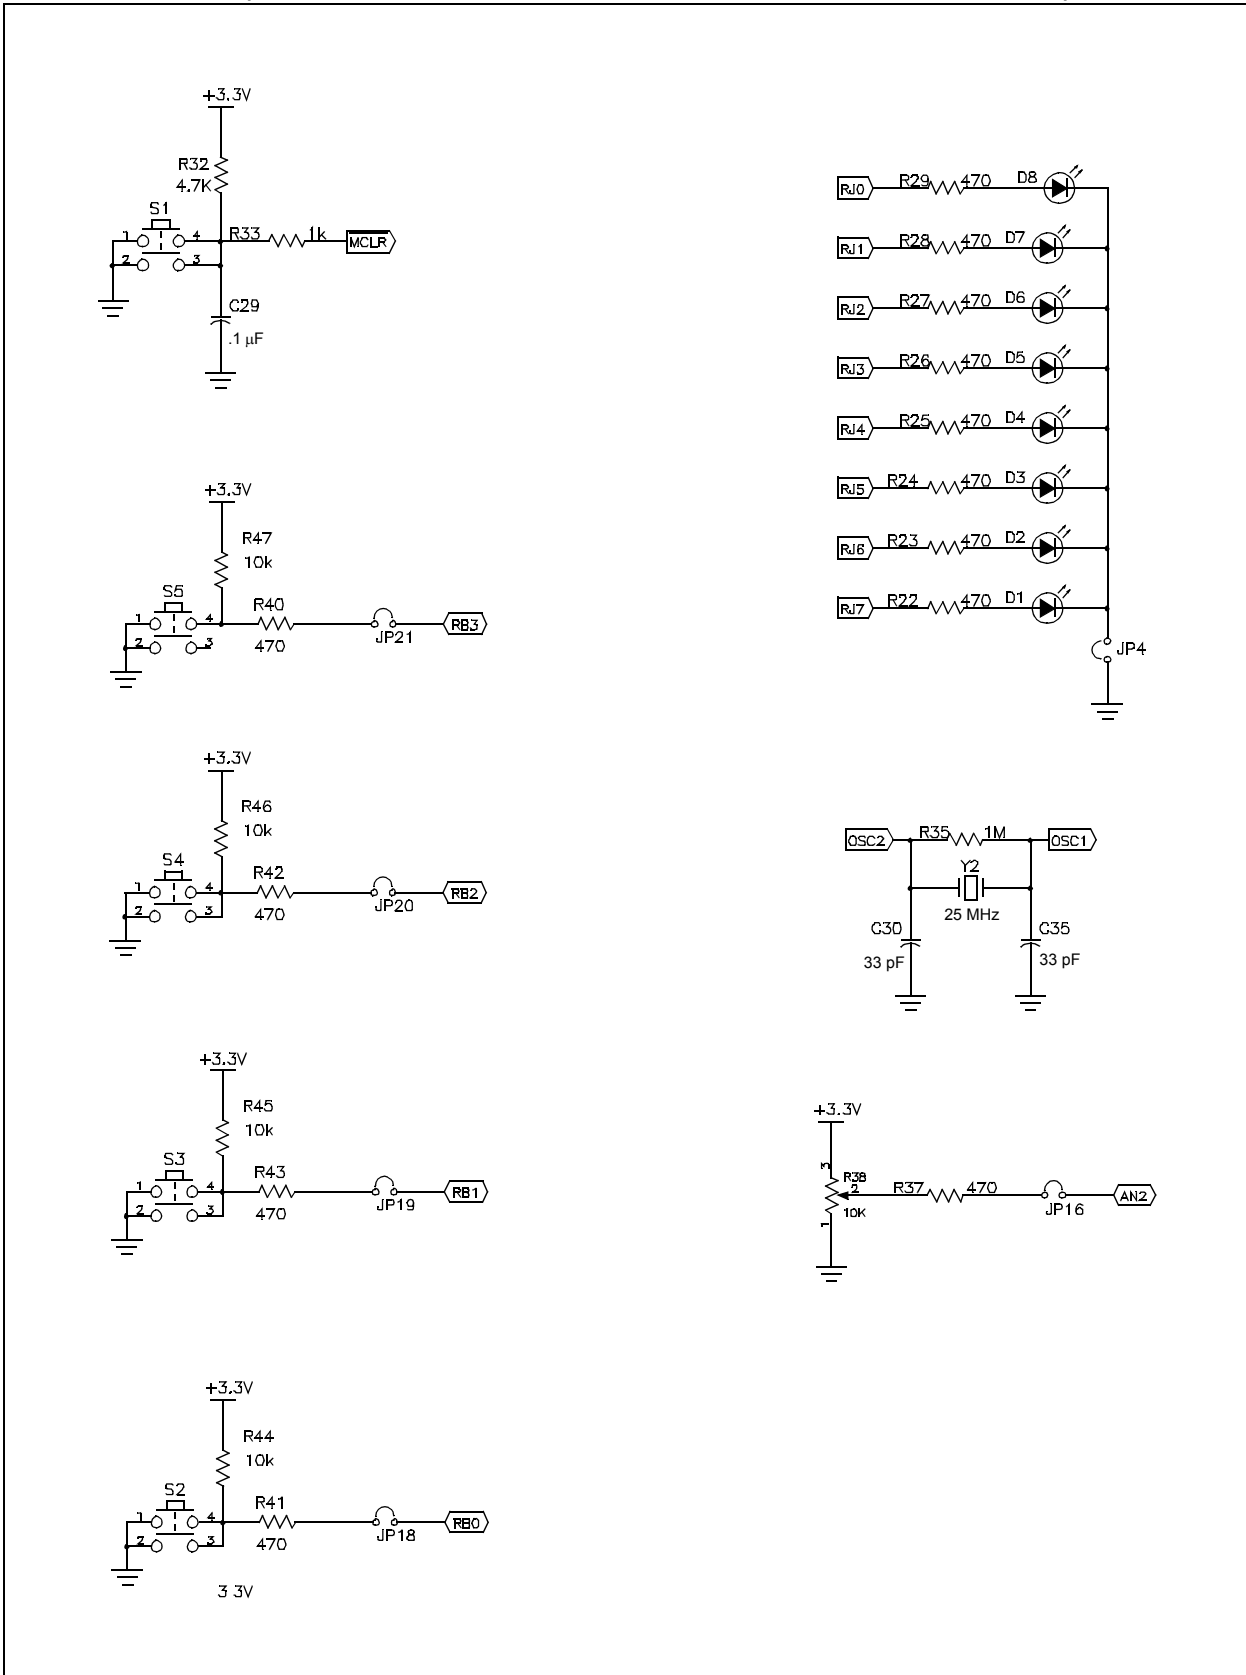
+3.3V
R32
4.7K
S1
1 4
2 3
R33 1k
$\overline{MCLR}$
C29
.1 µF

+3.3V
R47
10k
S5
1 4
2 3
R40
470
JP21
RB3

+3.3V
R46
10k
S4
1 4
2 3
R42
470
JP20
RB2

+3.3V
R45
10k
S3
1 4
2 3
R43
470
JP19
RB1

+3.3V
R44
10k
S2
1 4
2 3
R41
470
JP18
RB0
3 3V

RJ0 R29 470 D8
RJ1 R28 470 D7
RJ2 R27 470 D6
RJ3 R26 470 D5
RJ4 R25 470 D4
RJ5 R24 470 D3
RJ6 R23 470 D2
RJ7 R22 470 D1
JP4

OSC2 R35 1M OSC1
Y2
25 MHz
C30
33 pF
C35
33 pF

+3.3V
3
R38
2
10K
1
R37 470
JP16
AN2